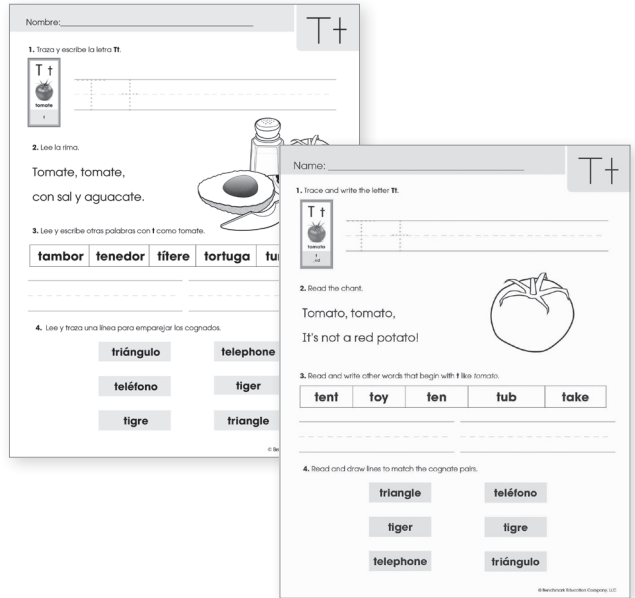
Nombre:

Tt

1. Traza y escribe la letra Tt.

Tt
tomate
t

2. Lee la rima.

Tomate, tomate,
con sal y aguacate.

3. Lee y escribe otras palabras con t como tomate.

| tambor | tenedor | títere | tortuga | tu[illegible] |
|---|---|---|---|---|

4. Lee y traza una línea para emparejar los cognados.

triángulo telephone
teléfono tiger
tigre triangle

© Be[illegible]

Name:

Tt

1. Trace and write the letter Tt.

Tt
tomato
t

2. Read the chant.

Tomato, tomato,
It's not a red potato!

3. Read and write other words that begin with t like tomato.

| tent | toy | ten | tub | take |
|---|---|---|---|---|

4. Read and draw lines to match the cognate pairs.

triangle teléfono
tiger tigre
telephone triángulo

© Benchmark Education Company, LLC